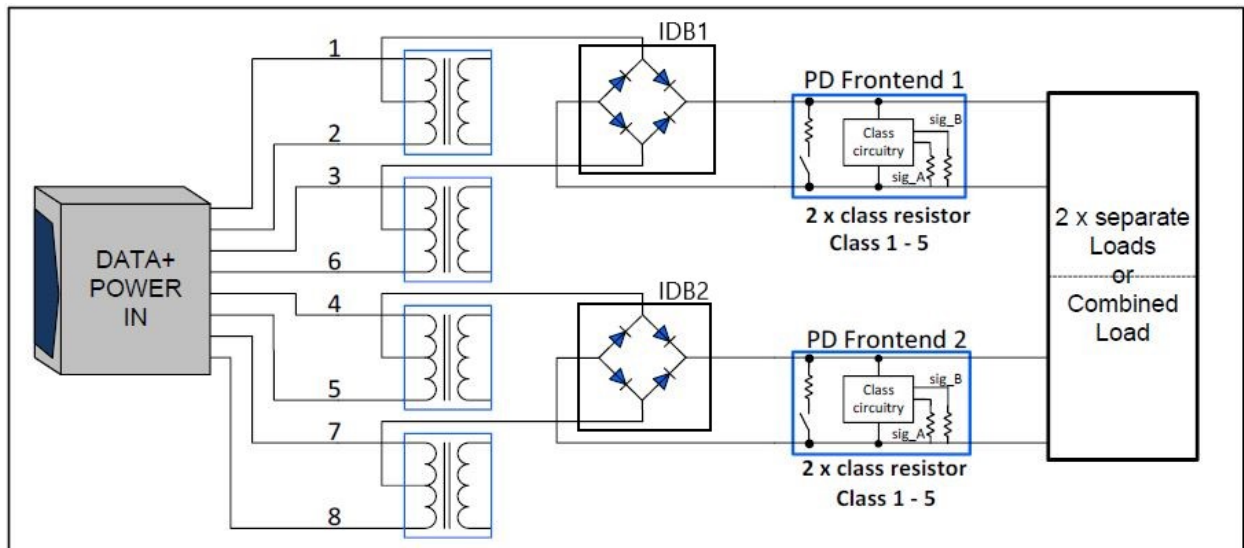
1

2

3

6

4

5

7

8

DATA+ POWER IN

IDB1

PD Frontend 1

Class circuitry

sig_B

sig_A

2 x class resistor Class 1 - 5

IDB2

PD Frontend 2

Class circuitry

sig_B

sig_A

2 x class resistor Class 1 - 5

2 x separate Loads or Combined Load